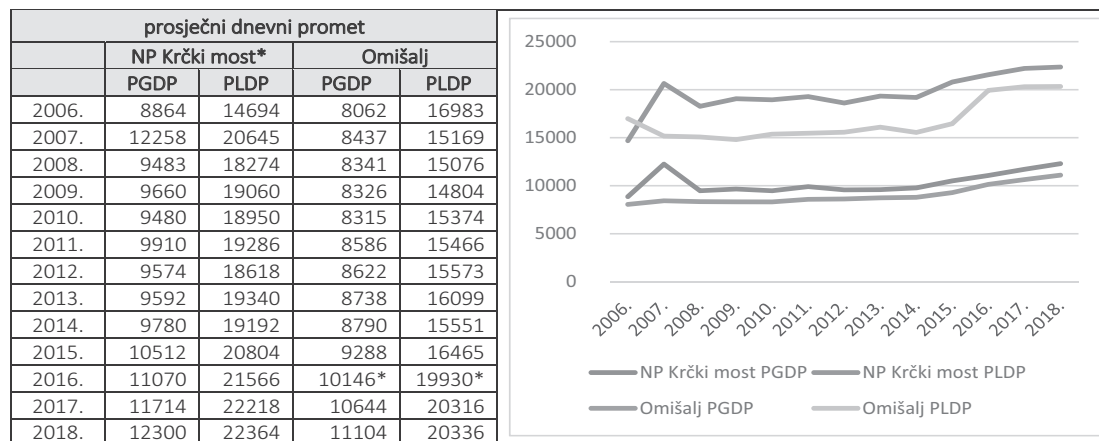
| prosječni dnevni promet | | | | |
|---|---|---|---|---|
| | NP Krčki most* | | Omišalj | |
| | PGDP | PLDP | PGDP | PLDP |
| 2006. | 8864 | 14694 | 8062 | 16983 |
| 2007. | 12258 | 20645 | 8437 | 15169 |
| 2008. | 9483 | 18274 | 8341 | 15076 |
| 2009. | 9660 | 19060 | 8326 | 14804 |
| 2010. | 9480 | 18950 | 8315 | 15374 |
| 2011. | 9910 | 19286 | 8586 | 15466 |
| 2012. | 9574 | 18618 | 8622 | 15573 |
| 2013. | 9592 | 19340 | 8738 | 16099 |
| 2014. | 9780 | 19192 | 8790 | 15551 |
| 2015. | 10512 | 20804 | 9288 | 16465 |
| 2016. | 11070 | 21566 | 10146* | 19930* |
| 2017. | 11714 | 22218 | 10644 | 20316 |
| 2018. | 12300 | 22364 | 11104 | 20336 |

25000
20000
15000
10000
5000
0

2006. 2007. 2008. 2009. 2010. 2011. 2012. 2013. 2014. 2015. 2016. 2017. 2018.

NP Krčki most PGDP
NP Krčki most PLDP
Omišalj PGDP
Omišalj PLDP